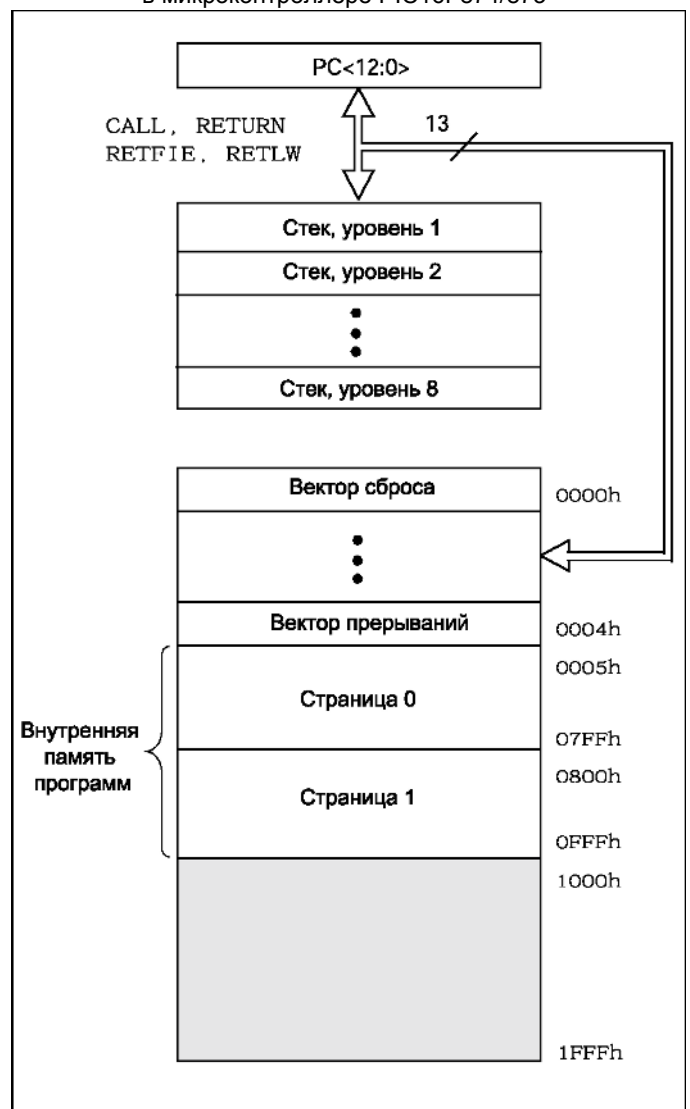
в микроконтроллере PIC16F874/876

PC<12:0>

CALL, RETURN
RETFIE, RETLW

13

Стек, уровень 1

Стек, уровень 2

Стек, уровень 8

Вектор сброса

0000h

Вектор прерываний

0004h

0005h

Страница 0

Внутренняя память программ

07FFh

0800h

Страница 1

0FFFh

1000h

1FFFh